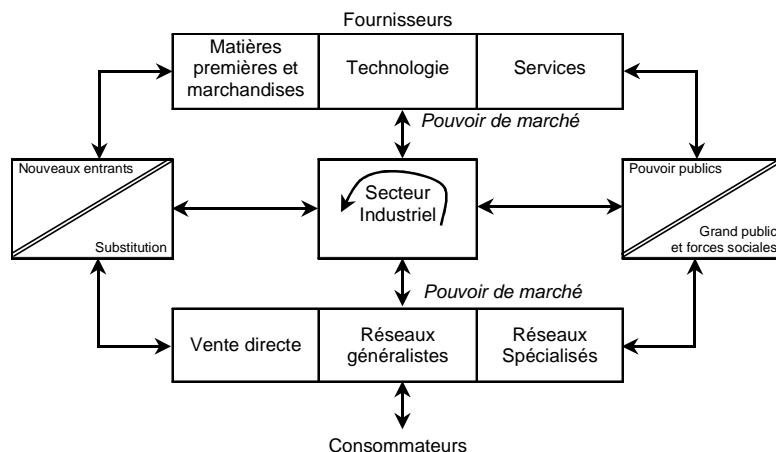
Fournisseurs

| Matières premières et marchandises | Technologie | Services |
|---|---|---|

Pouvoir de marché

Nouveaux entrants

Substitution

Secteur Industriel

Pouvoir publics

Grand public et forces sociales

Pouvoir de marché

| Vente directe | Réseaux généralistes | Réseaux Spécialisés |
|---|---|---|

Consommateurs